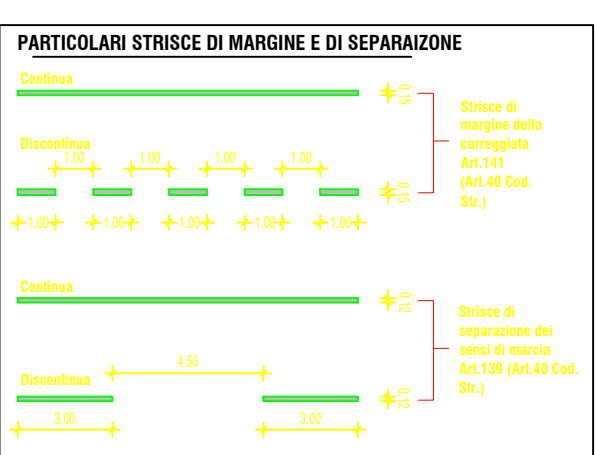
PARTICOLARI STRISCE DI MARGINE E DI SEPARAIZONE

Continua

0.15

Strisce di margine della carreggiata Art.141 (Art.40 Cod. Str.)

Discontinua

1.00 1.00 1.00 1.00

0.15

1.00 1.00 1.00 1.00 1.00

Continua

0.12

Strisce di separazione dei sensi di marcia Art.139 (Art.40 Cod. Str.)

4.50

Discontinua

0.12

3.00 3.00